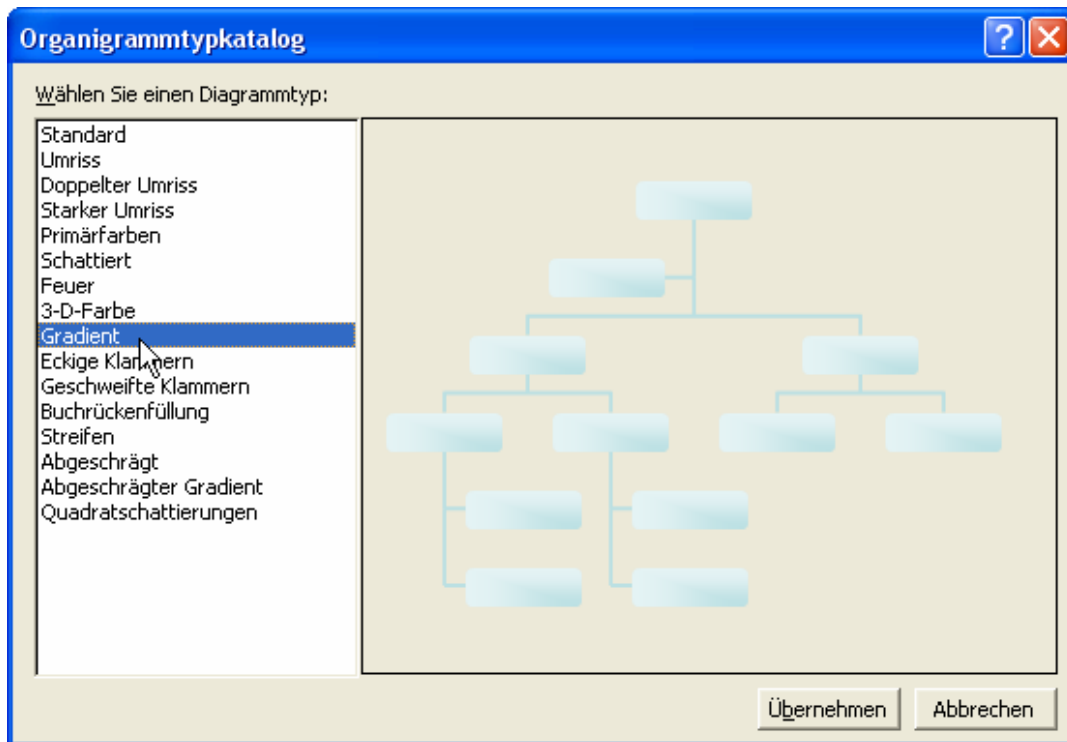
Organigrammtypkatalog

Wählen Sie einen Diagrammtyp:

Standard
Umriss
Doppelter Umriss
Starker Umriss
Primärfarben
Schattiert
Feuer
3-D-Farbe
Gradient
Eckige Klammern
Geschweifte Klammern
Buchrückenfüllung
Streifen
Abgeschrägt
Abgeschrägter Gradient
Quadratschattierungen

Übernehmen
Abbrechen